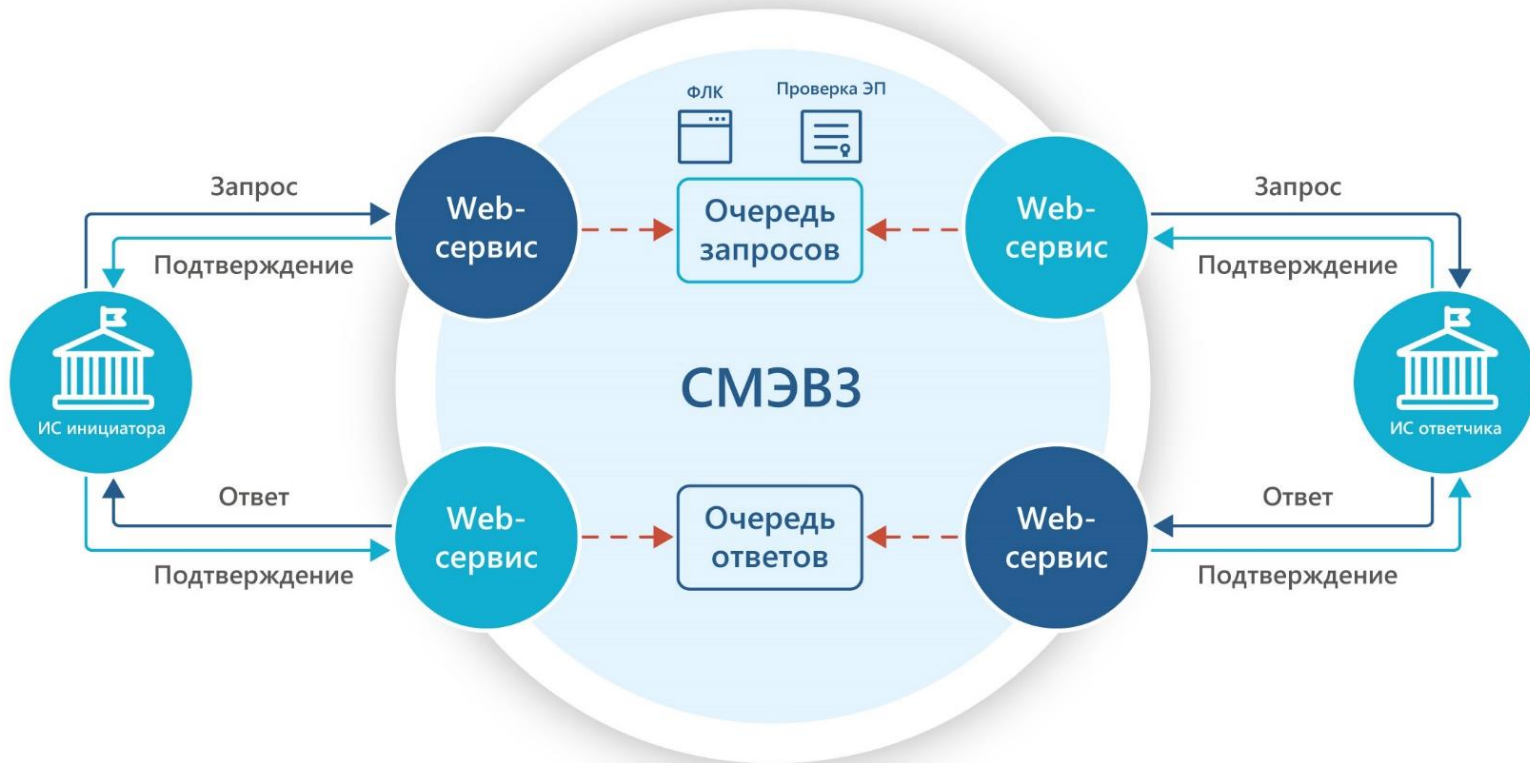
ФЛК

Проверка ЭП

Запрос

Web-сервис

Очередь запросов

Web-сервис

Запрос

Подтверждение

Подтверждение

ИС инициатора

СМЭВ3

ИС ответчика

Ответ

Web-сервис

Очередь ответов

Web-сервис

Ответ

Подтверждение

Подтверждение